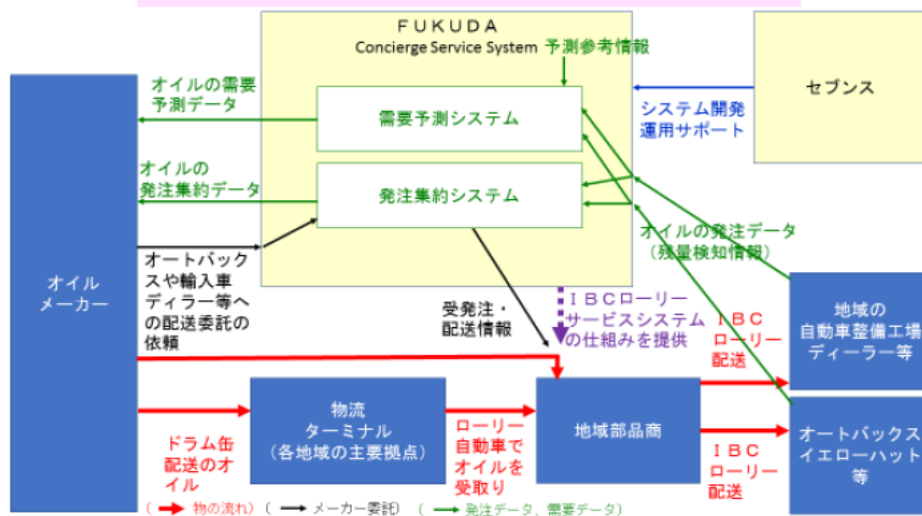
FUKUDA
Concierge Service System

予測参考情報

オイルの需要予測データ

需要予測システム

オイルの発注集約データ

発注集約システム

セブンス

システム開発運用サポート

オイルの発注データ（残量検知情報）

オイルメーカー

オートバックスや輸入車ディラー等への配送委託の依頼

受発注・配送情報

ＩＢＣローリーサービスシステムの仕組みを提供

ＩＢＣローリー配送

地域の自動車整備工場ディーラー等

物流ターミナル（各地域の主要拠点）

ローリー自動車でオイルを受取り

地域部品商

オートバックスイエローハット等

ドラム缶配送のオイル

ＩＢＣローリー配送

（ 物の流れ）（ メーカー委託）（ 発注データ、需要データ）